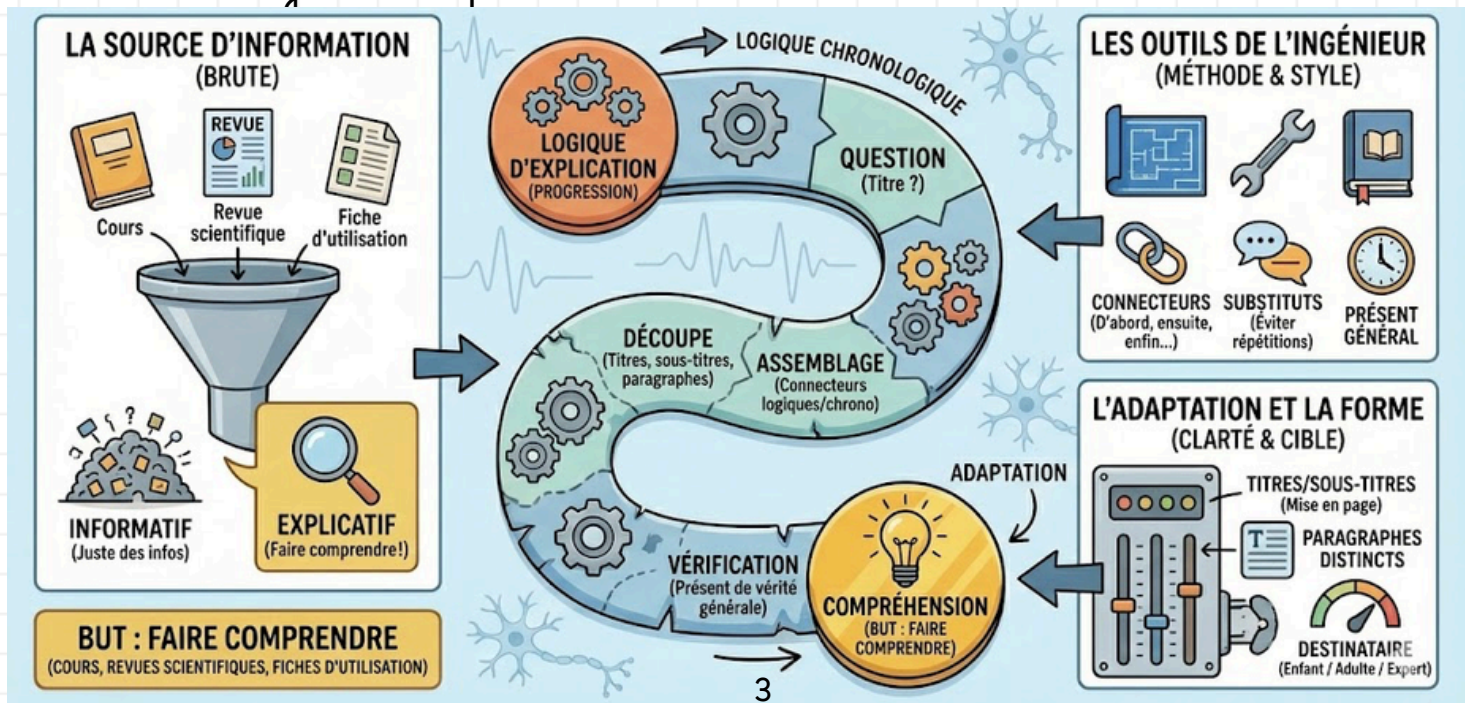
LA SOURCE D'INFORMATION
(BRUTE)

REVUE

Cours

Revue scientifique

Fiche d'utilisation

INFORMATIF
(Juste des infos)

EXPLICATIF
(Faire comprendre!)

BUT : FAIRE COMPRENDRE
(COURS, REVUES SCIENTIFIQUES, FICHES D'UTILISATION)

LOGIQUE CHRONOLOGIQUE

LOGIQUE D'EXPLICATION
(PROGRESSION)

QUESTION
(Titre ?)

DÉCOUPE
(Titres, sous-titres, paragraphes)

ASSEMBLAGE
(Connecteurs logiques/chrono)

VÉRIFICATION
(Présent de vérité générale)

ADAPTATION

COMPRÉHENSION
(BUT : FAIRE COMPRENDRE)

LES OUTILS DE L'INGÉNIEUR
(MÉTHODE & STYLE)

CONNECTEURS
(D'abord, ensuite, enfin...)

SUBSTITUTS
(Éviter répétitions)

PRÉSENT GÉNÉRAL

L'ADAPTATION ET LA FORME
(CLARTÉ & CIBLE)

TITRES/SOUS-TITRES
(Mise en page)

PARAGRAPHES DISTINCTS

DESTINATAIRE
(Enfant / Adulte / Expert)

3